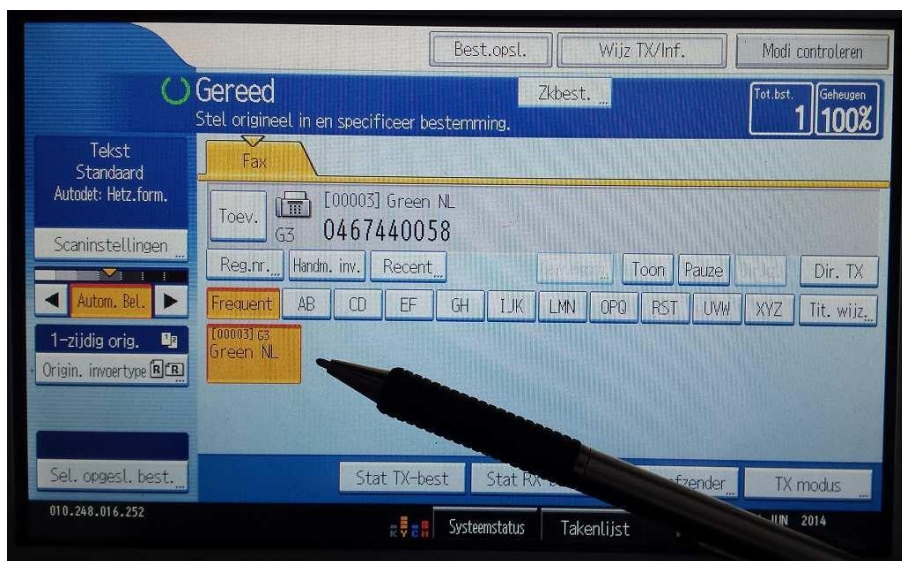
Best.opsl.
Wijz TX/Inf.
Modi controleren

Gereed
Stel origineel in en specificeer bestemming.
Zkbest.
Tot.bst.
1
Geheugen
100%

Tekst
Standaard
Autodet: Hetz.form.

Scaninstellingen

Autom. Bel.

1-zijdig orig.
Origin. invoertype

Sel. opgesl. best.

Fax

Toev.
G3
[00003] Green NL
0467440058

Reg.nr.
Handm. inv.
Recent
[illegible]
Toon
Pauze
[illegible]
Dir. TX

Frequent
AB
CD
EF
GH
IJK
LMN
OPQ
RST
UVW
XYZ
Tit. wijz.

[00003] G3
Green NL

Stat TX-best
Stat RX-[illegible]
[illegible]fzender
TX modus

010.248.016.252
Systeemstatus
Takenlijst
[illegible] JUN 2014